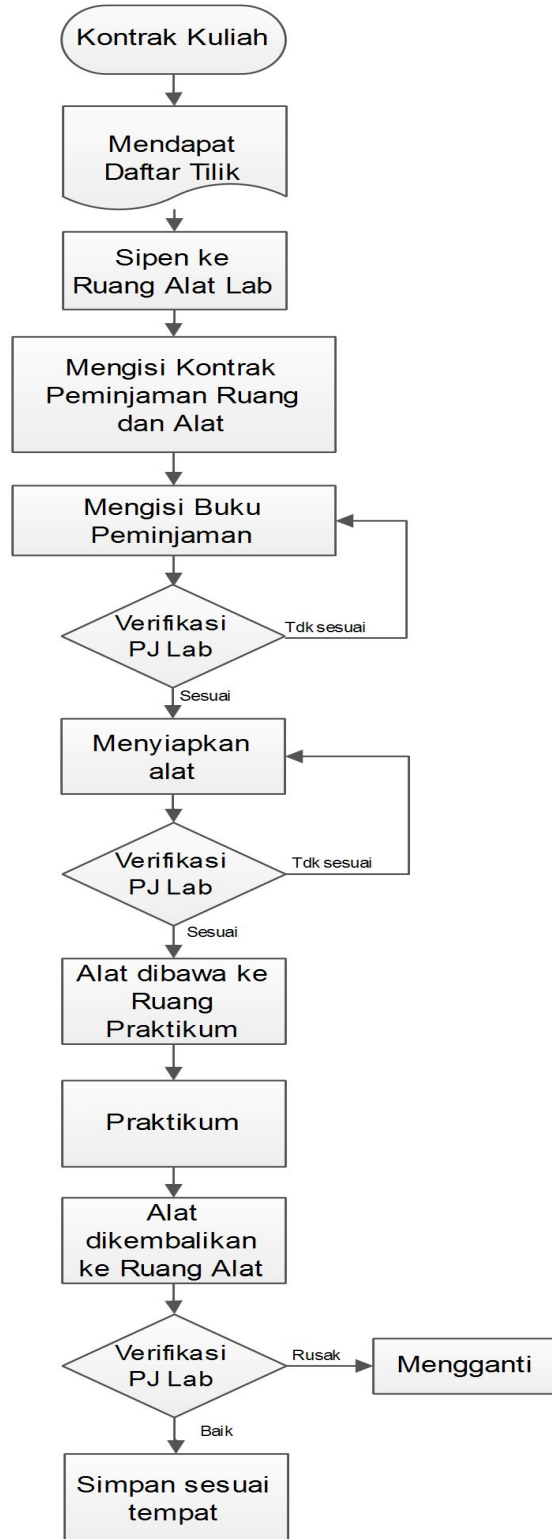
Kontrak Kuliah

Mendapat Daftar Tilik

Sipen ke Ruang Alat Lab

Mengisi Kontrak Peminjaman Ruang dan Alat

Mengisi Buku Peminjaman

Verifikasi PJ Lab

Tdk sesuai

Sesuai

Menyiapkan alat

Verifikasi PJ Lab

Tdk sesuai

Sesuai

Alat dibawa ke Ruang Praktikum

Praktikum

Alat dikembalikan ke Ruang Alat

Verifikasi PJ Lab

Rusak

Mengganti

Baik

Simpan sesuai tempat